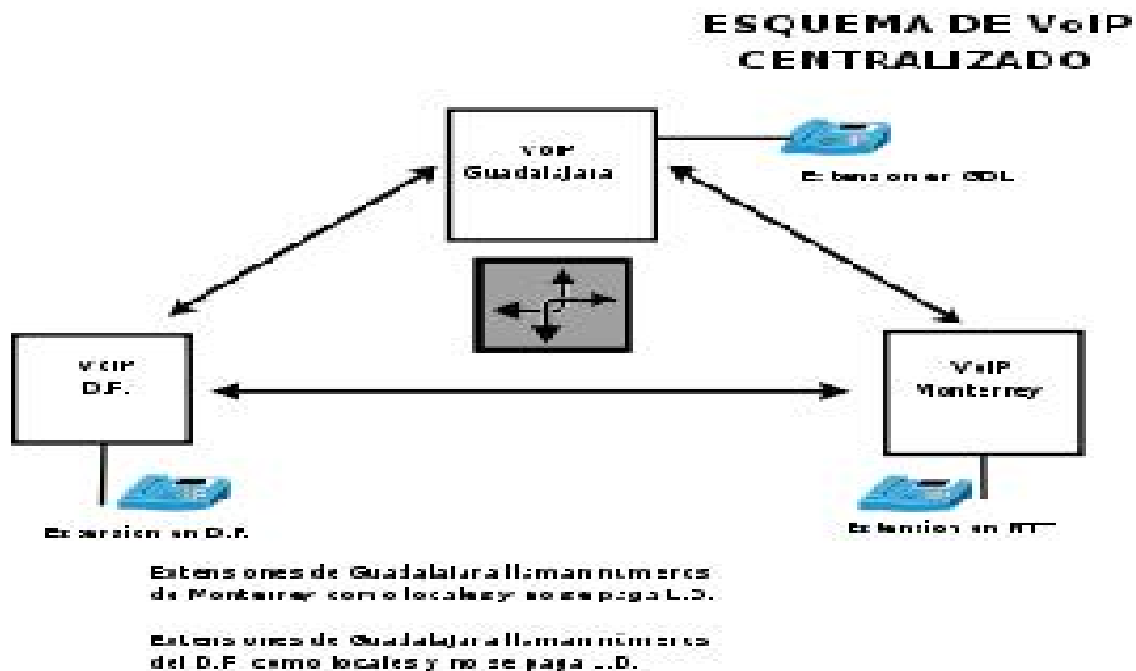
ESQUEMA DE VoIP CENTRALIZADO

VoIP Guadalajara

Extension en GDL

VoIP D.F.

VoIP Monterrey

Extension en D.F.

Extension en MTY

Extensiones de Guadalajara llaman numeros de Monterrey como locales y no se paga L.D.

Extensiones de Guadalajara llaman numeros del D.F. como locales y no se paga L.D.